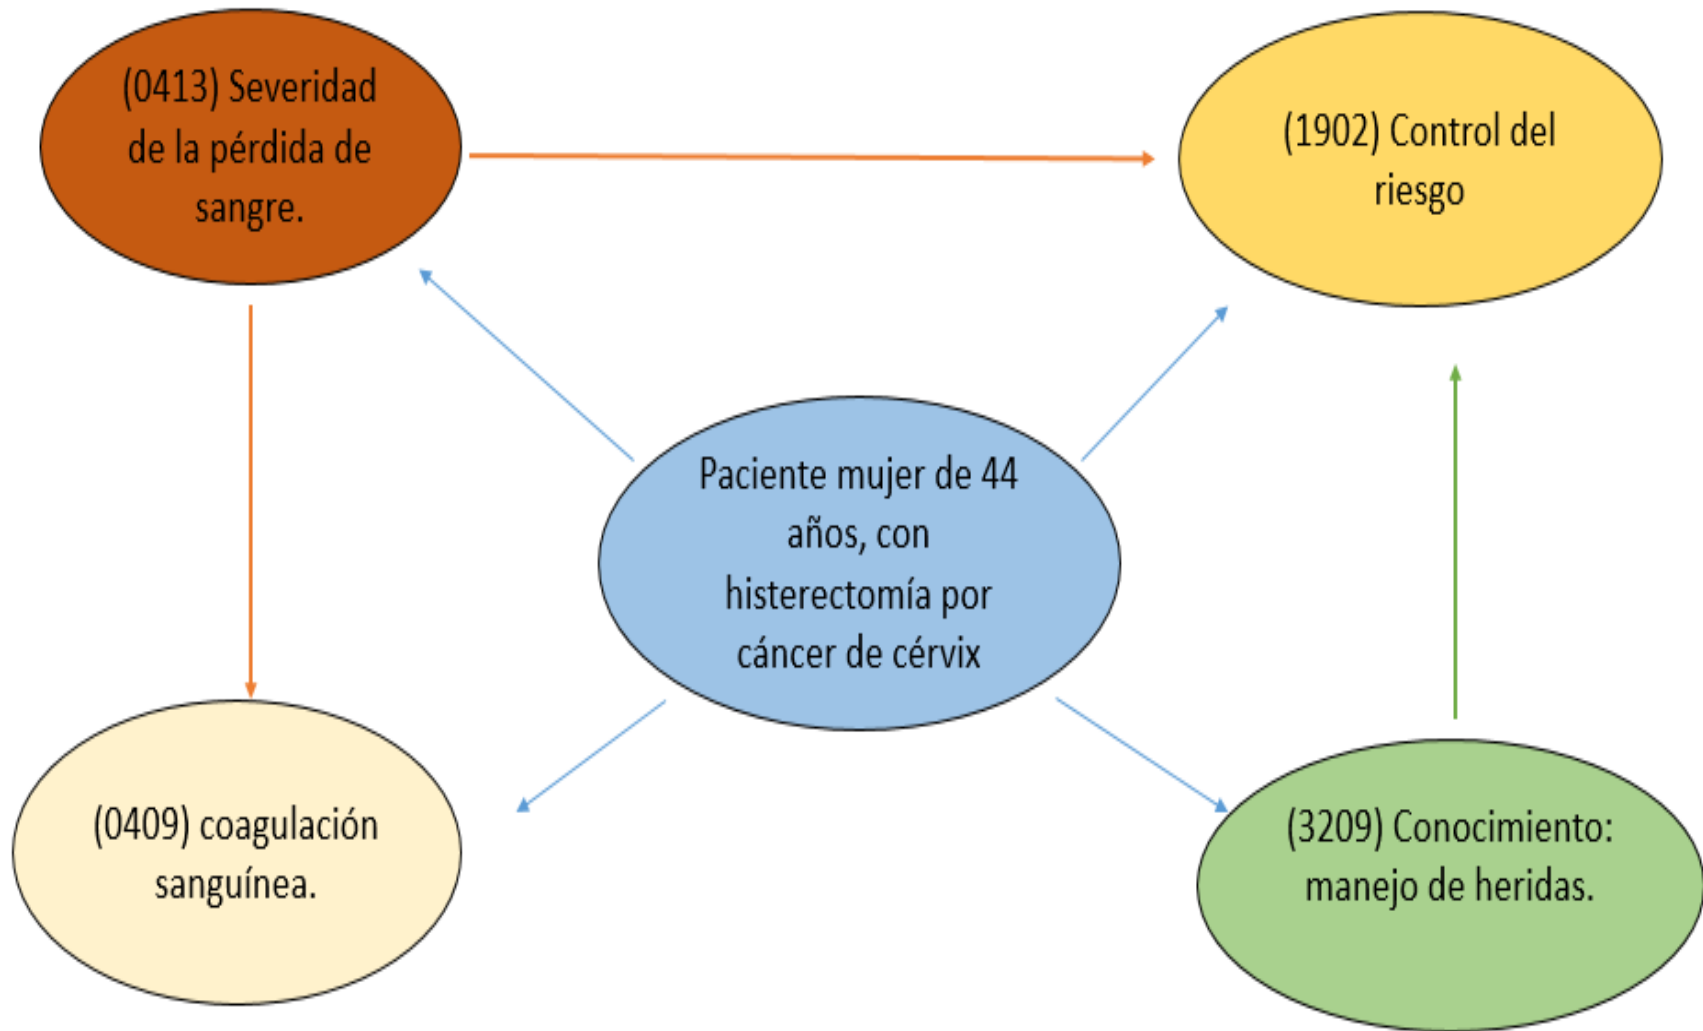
(0413) Severidad de la pérdida de sangre.

(1902) Control del riesgo

Paciente mujer de 44 años, con histerectomía por cáncer de cérvix

(0409) coagulación sanguínea.

(3209) Conocimiento: manejo de heridas.